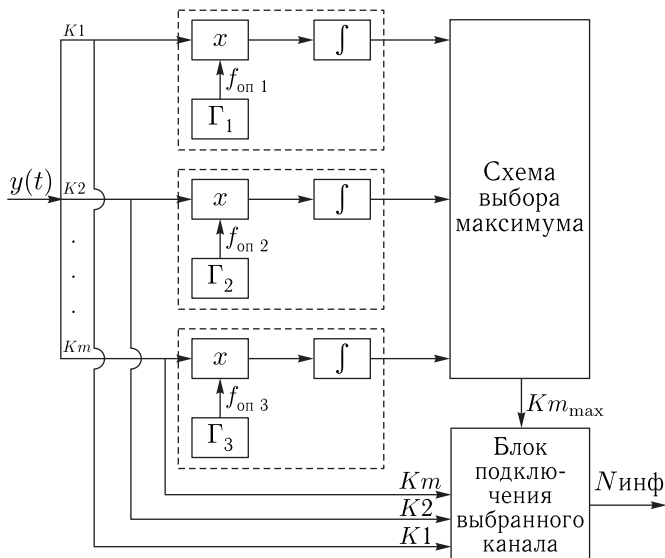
$K1$

$x$

$\int$

$f_{\text{оп }1}$

$\Gamma_1$

$y(t)$

$K2$

$x$

$\int$

$f_{\text{оп }2}$

$\Gamma_2$

Схема выбора максимума

.
.
.

$Km$

$x$

$\int$

$f_{\text{оп }3}$

$\Gamma_3$

$Km_{\max}$

Блок подключения выбранного канала

$Km$

$K2$

$K1$

$N$инф